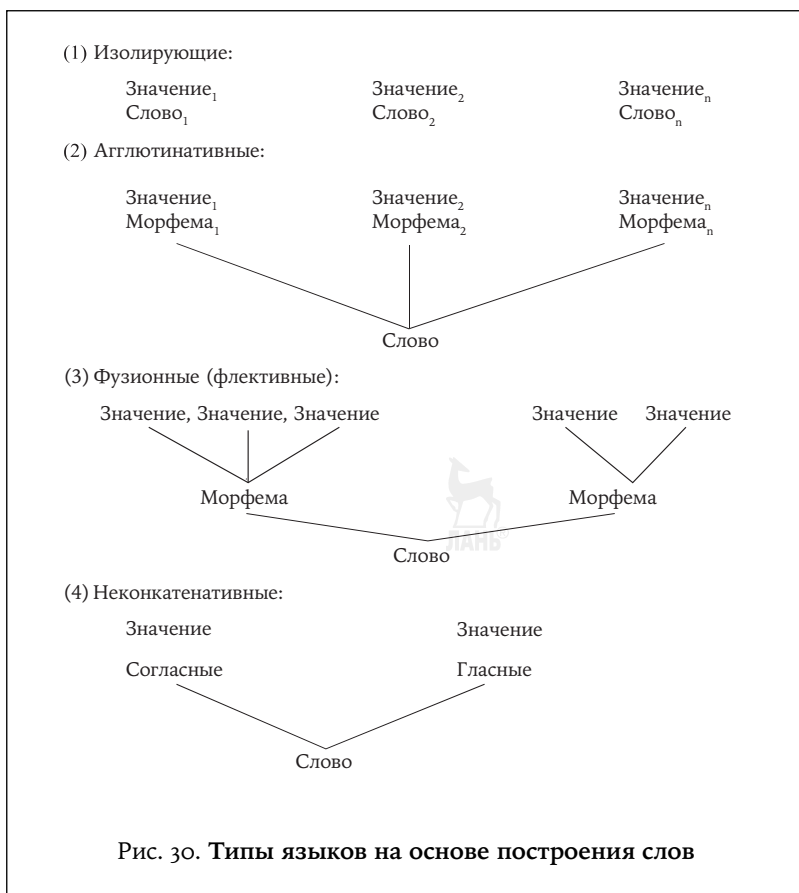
(1) Изолирующие:

Значение$_1$ Слово$_1$

Значение$_2$ Слово$_2$

Значение$_n$ Слово$_n$

(2) Агглютинативные:

Значение$_1$ Морфема$_1$

Значение$_2$ Морфема$_2$

Значение$_n$ Морфема$_n$

Слово

(3) Фузионные (флективные):

Значение, Значение, Значение

Значение Значение

Морфема

Морфема

Слово

ЛАНЬ

(4) Неконкатенативные:

Значение

Значение

Согласные

Гласные

Слово

Рис. 30. Типы языков на основе построения слов